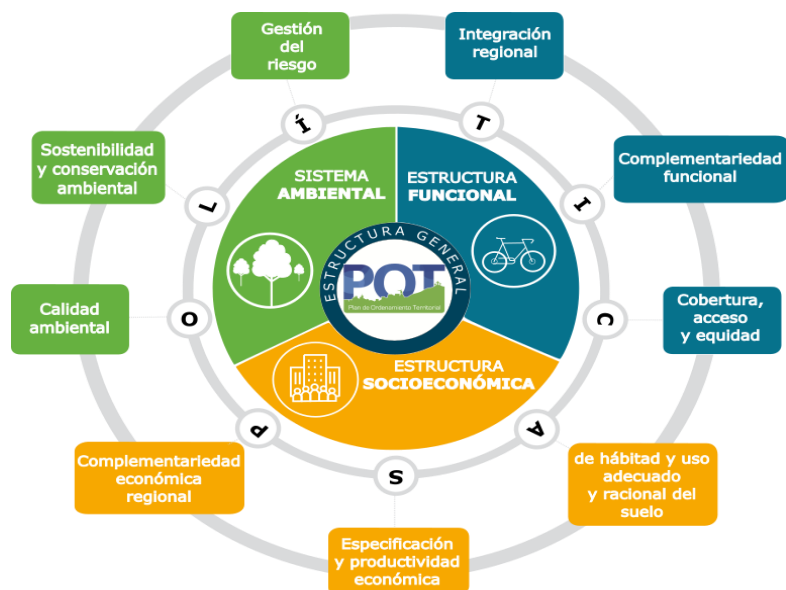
Gestión del riesgo

Integración regional

Sostenibilidad y conservación ambiental

Complementariedad funcional

Calidad ambiental

Cobertura, acceso y equidad

Complementariedad económica regional

de hábitat y uso adecuado y racional del suelo

Especificación y productividad económica

P O L Í T I C A S

SISTEMA AMBIENTAL

ESTRUCTURA FUNCIONAL

ESTRUCTURA SOCIOECONÓMICA

ESTRUCTURA GENERAL

POT

Plan de Ordenamiento Territorial